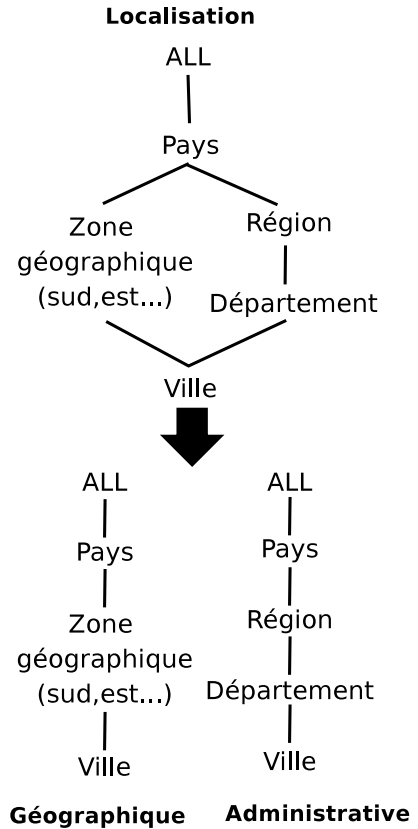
**Localisation**

ALL

Pays

Zone géographique (sud,est...)

Région

Département

Ville

ALL

Pays

Zone géographique (sud,est...)

Ville

ALL

Pays

Région

Département

Ville

**Géographique**

**Administrative**